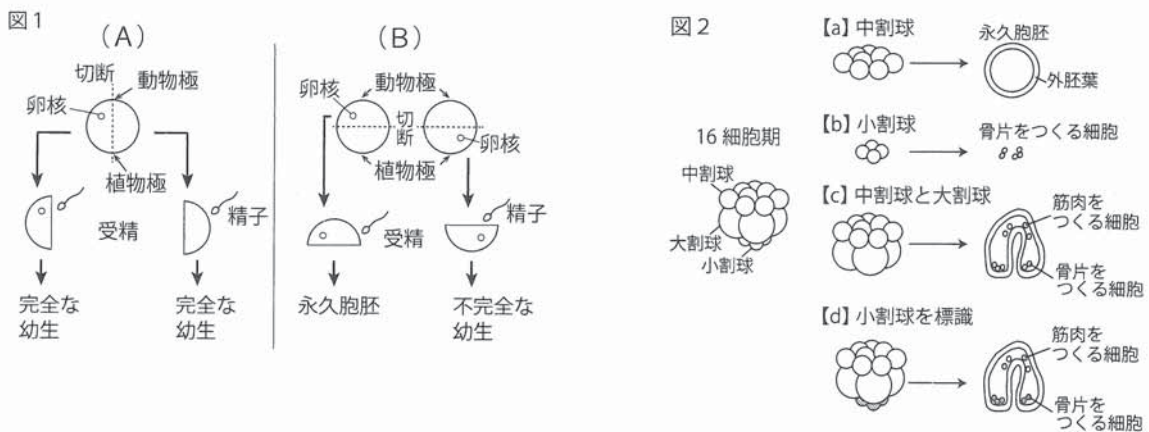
図1

(A)

切断
動物極
卵核
植物極
受精
精子
完全な幼生
完全な幼生

(B)

動物極
卵核
切断
卵核
植物極
受精
精子
永久胞胚
不完全な幼生

図2

16 細胞期
中割球
大割球
小割球

【a】中割球
永久胞胚
外胚葉

【b】小割球
骨片をつくる細胞

【c】中割球と大割球
筋肉をつくる細胞
骨片をつくる細胞

【d】小割球を標識
筋肉をつくる細胞
骨片をつくる細胞